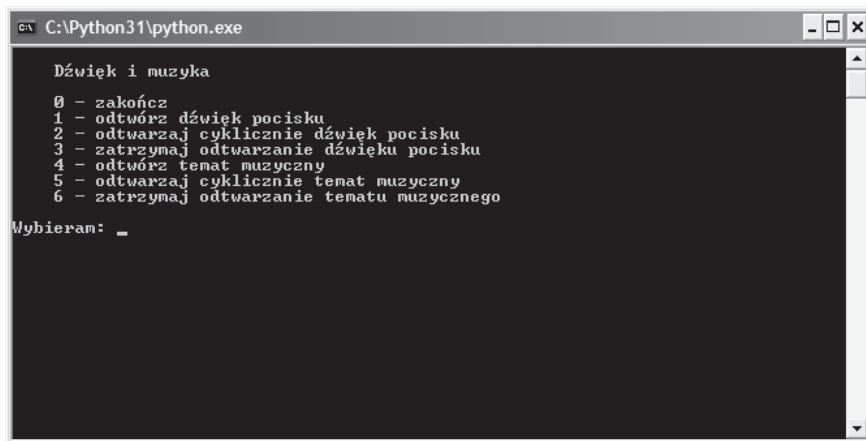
C:\Python31\python.exe

Dźwięk i muzyka

0 – zakończ
1 – odtwórz dźwięk pocisku
2 – odtwarzaj cyklicznie dźwięk pocisku
3 – zatrzymaj odtwarzanie dźwięku pocisku
4 – odtwórz temat muzyczny
5 – odtwarzaj cyklicznie temat muzyczny
6 – zatrzymaj odtwarzanie tematu muzycznego

Wybieram: _